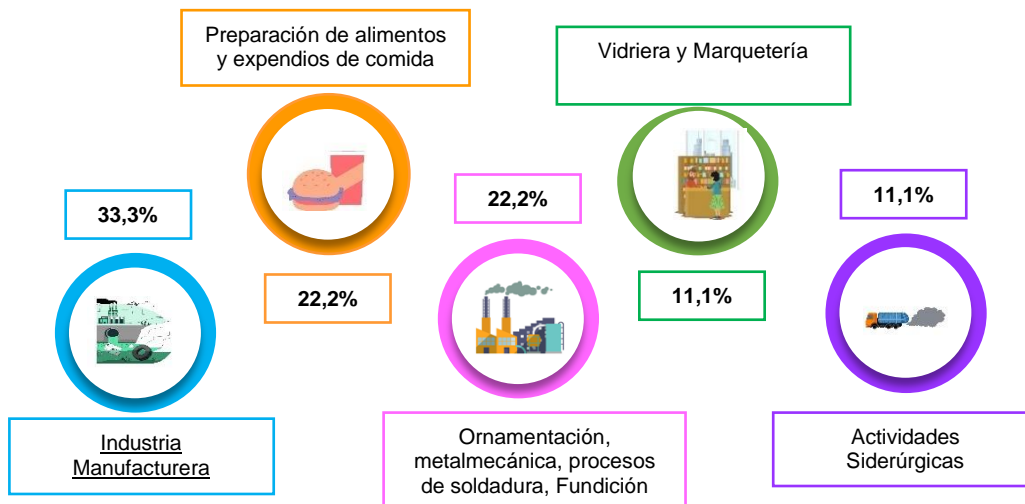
Preparación de alimentos y expendios de comida

Vidriera y Marquetería

33,3%

22,2%

22,2%

11,1%

11,1%

Industria Manufacturera

Ornamentación, metalmecánica, procesos de soldadura, Fundición

Actividades Siderúrgicas